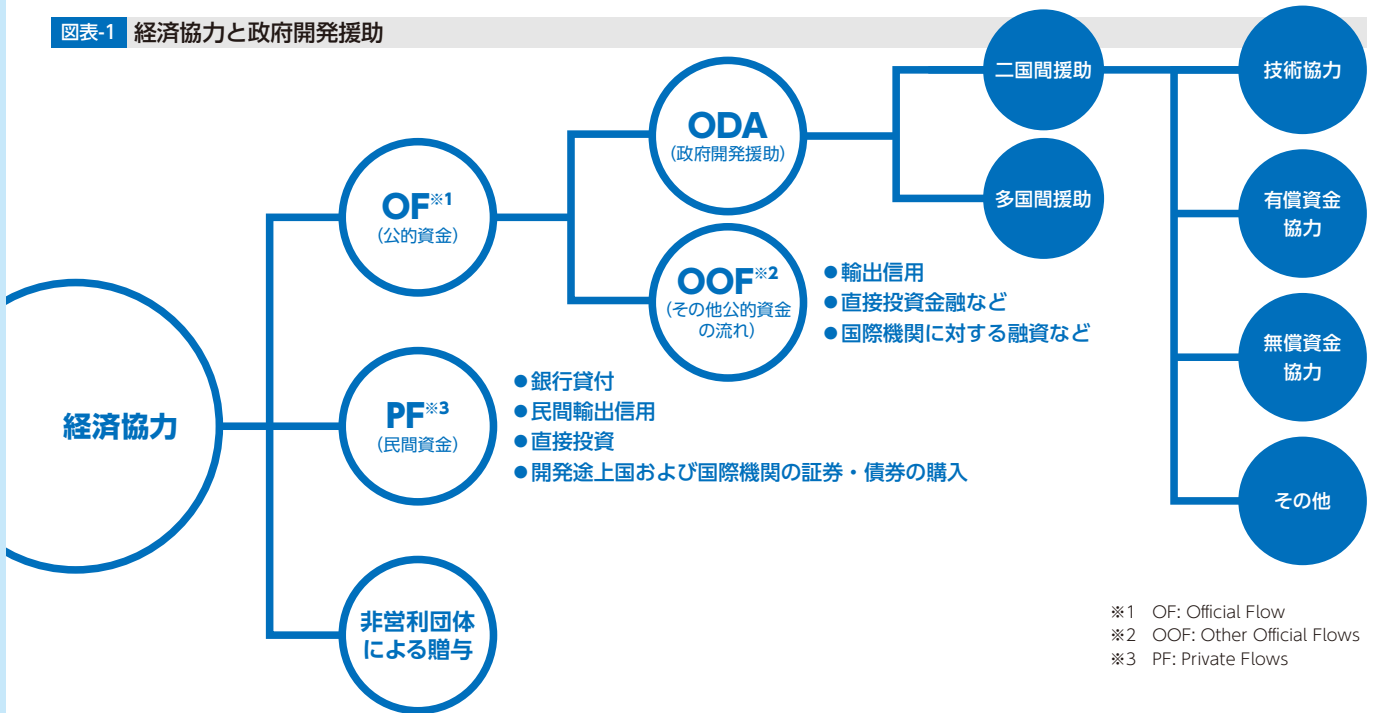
図表-1 経済協力と政府開発援助

経済協力

OF※1
(公的資金)

ODA
(政府開発援助)

二国間援助

多国間援助

技術協力

有償資金協力

無償資金協力

その他

OOF※2
(その他公的資金の流れ)

●輸出信用
●直接投資金融など
●国際機関に対する融資など

PF※3
(民間資金)

●銀行貸付
●民間輸出信用
●直接投資
●開発途上国および国際機関の証券・債券の購入

非営利団体による贈与

※1 OF: Official Flow
※2 OOF: Other Official Flows
※3 PF: Private Flows